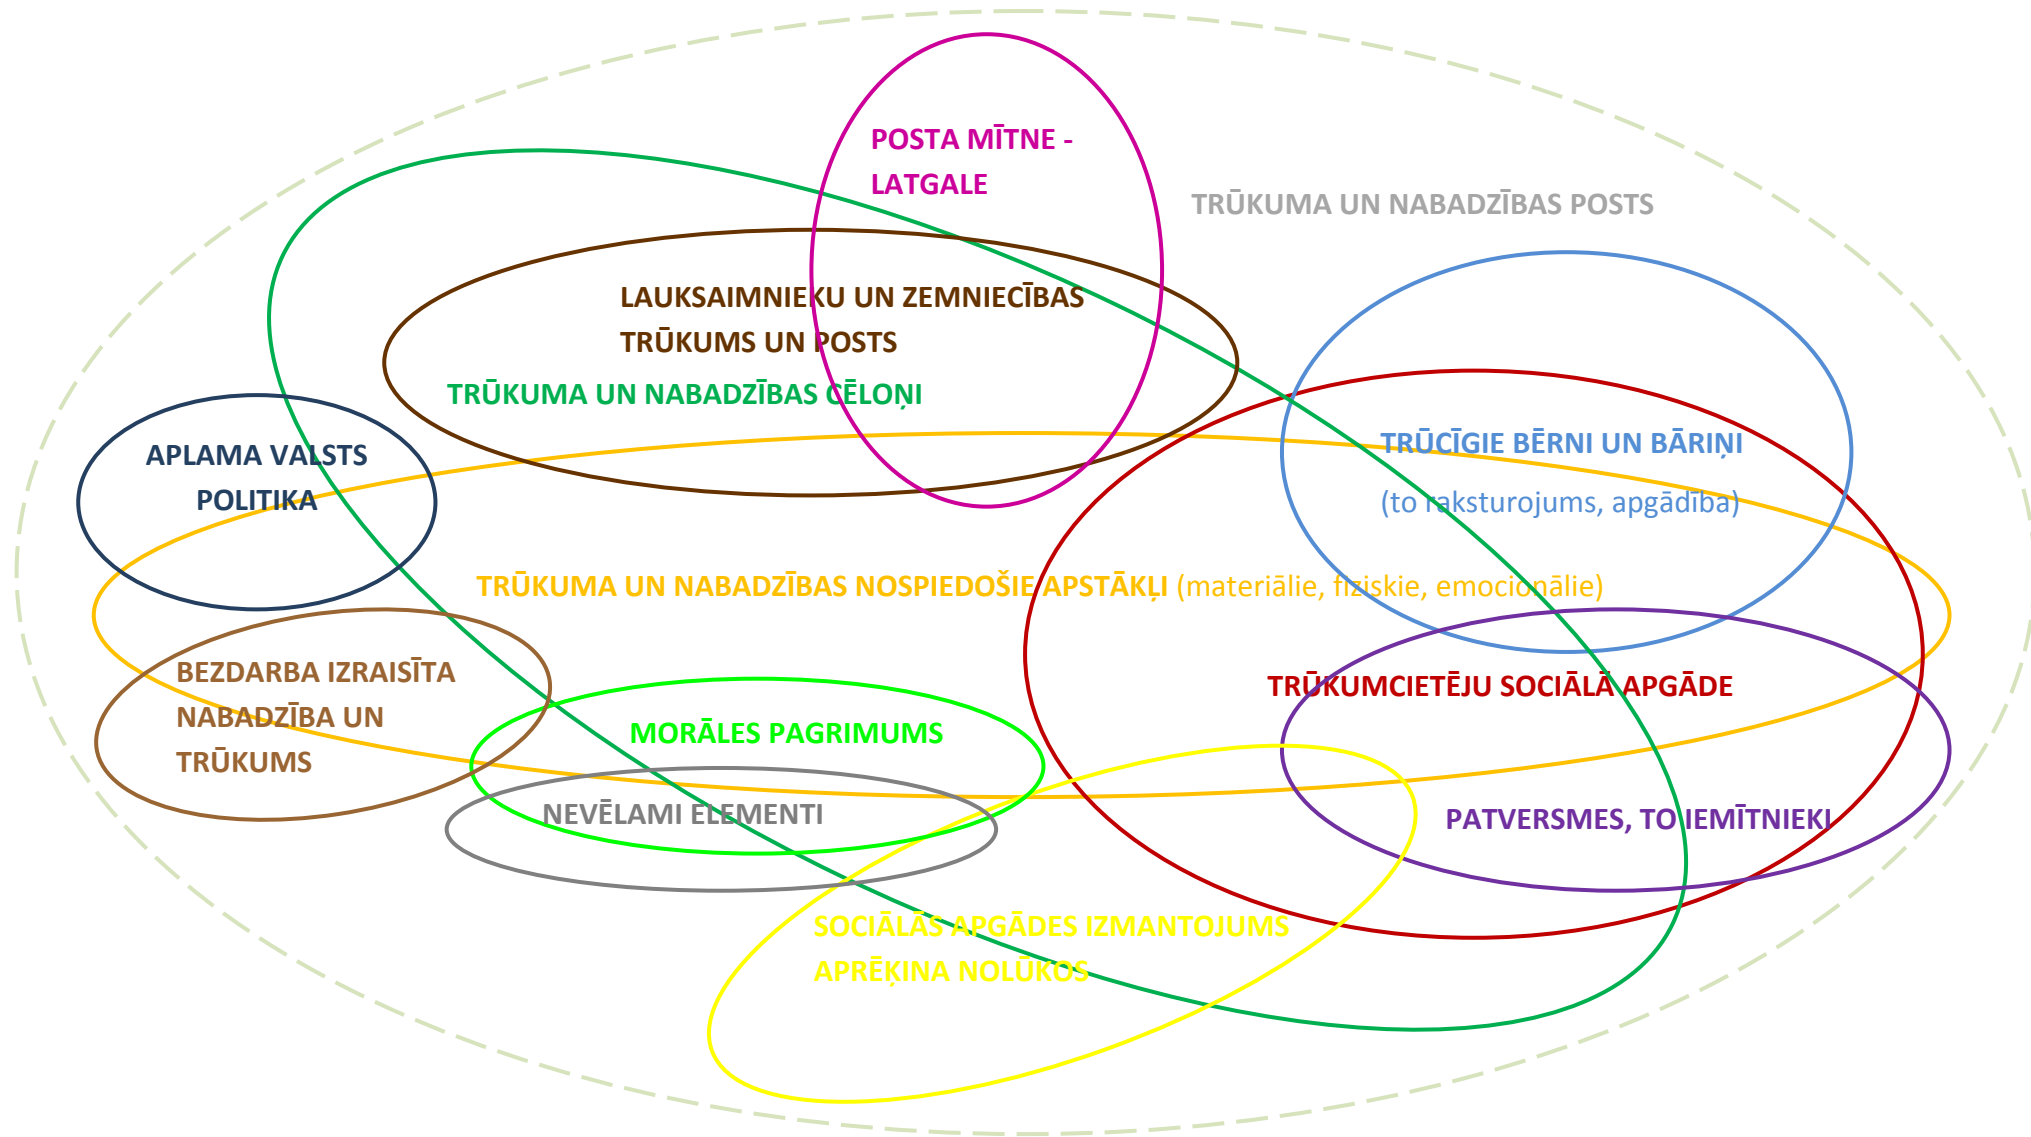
POSTA MĪTNE - LATGALE

TRŪKUMA UN NABADZĪBAS POSTS

LAUKSAIMNIEKU UN ZEMNIECĪBAS TRŪKUMS UN POSTS

TRŪKUMA UN NABADZĪBAS CĒLOŅI

APLAMA VALSTS POLITIKA

TRŪCĪGIE BĒRNI UN BĀRIŅI (to raksturojums, apgādība)

TRŪKUMA UN NABADZĪBAS NOSPIEDOŠIE APSTĀKĻI (materiālie, fiziskie, emocionālie)

BEZDARBA IZRAISĪTA NABADZĪBA UN TRŪKUMS

TRŪKUMCIETĒJU SOCIĀLĀ APGĀDE

MORĀLES PAGRIMUMS

NEVĒLAMI ELEMENTI

PATVERSMES, TO IEMĪTNIEKI

SOCIĀLĀS APGĀDES IZMANTOJUMS APRĒĶINA NOLŪKOS